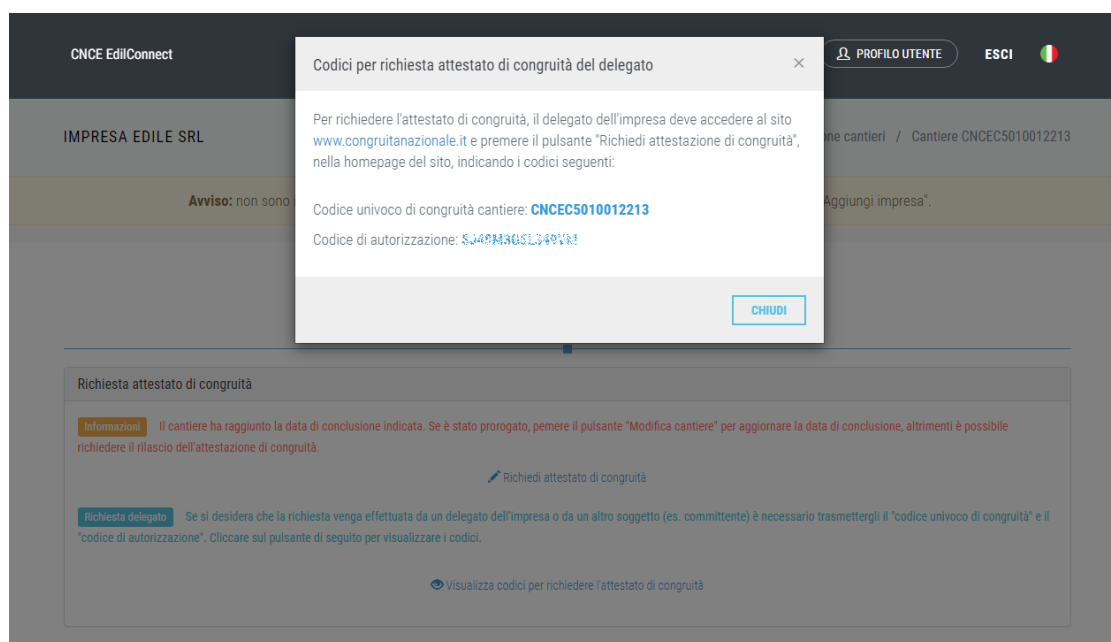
CNCE EdilConnect

PROFILO UTENTE ESCI

IMPRESA EDILE SRL

ne cantieri / Cantiere CNCEC5010012213

Avviso: non sono

Aggiungi impresa".

Codici per richiesta attestato di congruità del delegato ×

Per richiedere l'attestato di congruità, il delegato dell'impresa deve accedere al sito www.congruitanazionale.it e premere il pulsante "Richiedi attestazione di congruità", nella homepage del sito, indicando i codici seguenti:

Codice univoco di congruità cantiere: CNCEC5010012213

Codice di autorizzazione: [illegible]

CHIUDI

Richiesta attestato di congruità

Informazioni Il cantiere ha raggiunto la data di conclusione indicata. Se è stato prorogato, pemere il pulsante "Modifica cantiere" per aggiornare la data di conclusione, altrimenti è possibile richiedere il rilascio dell'attestazione di congruità.

Richiedi attestato di congruità

Richiesta delegato Se si desidera che la richiesta venga effettuata da un delegato dell'impresa o da un altro soggetto (es. committente) è necessario trasmettergli il "codice univoco di congruità" e il "codice di autorizzazione". Cliccare sul pulsante di seguito per visualizzare i codici.

Visualizza codici per richiedere l'attestato di congruità